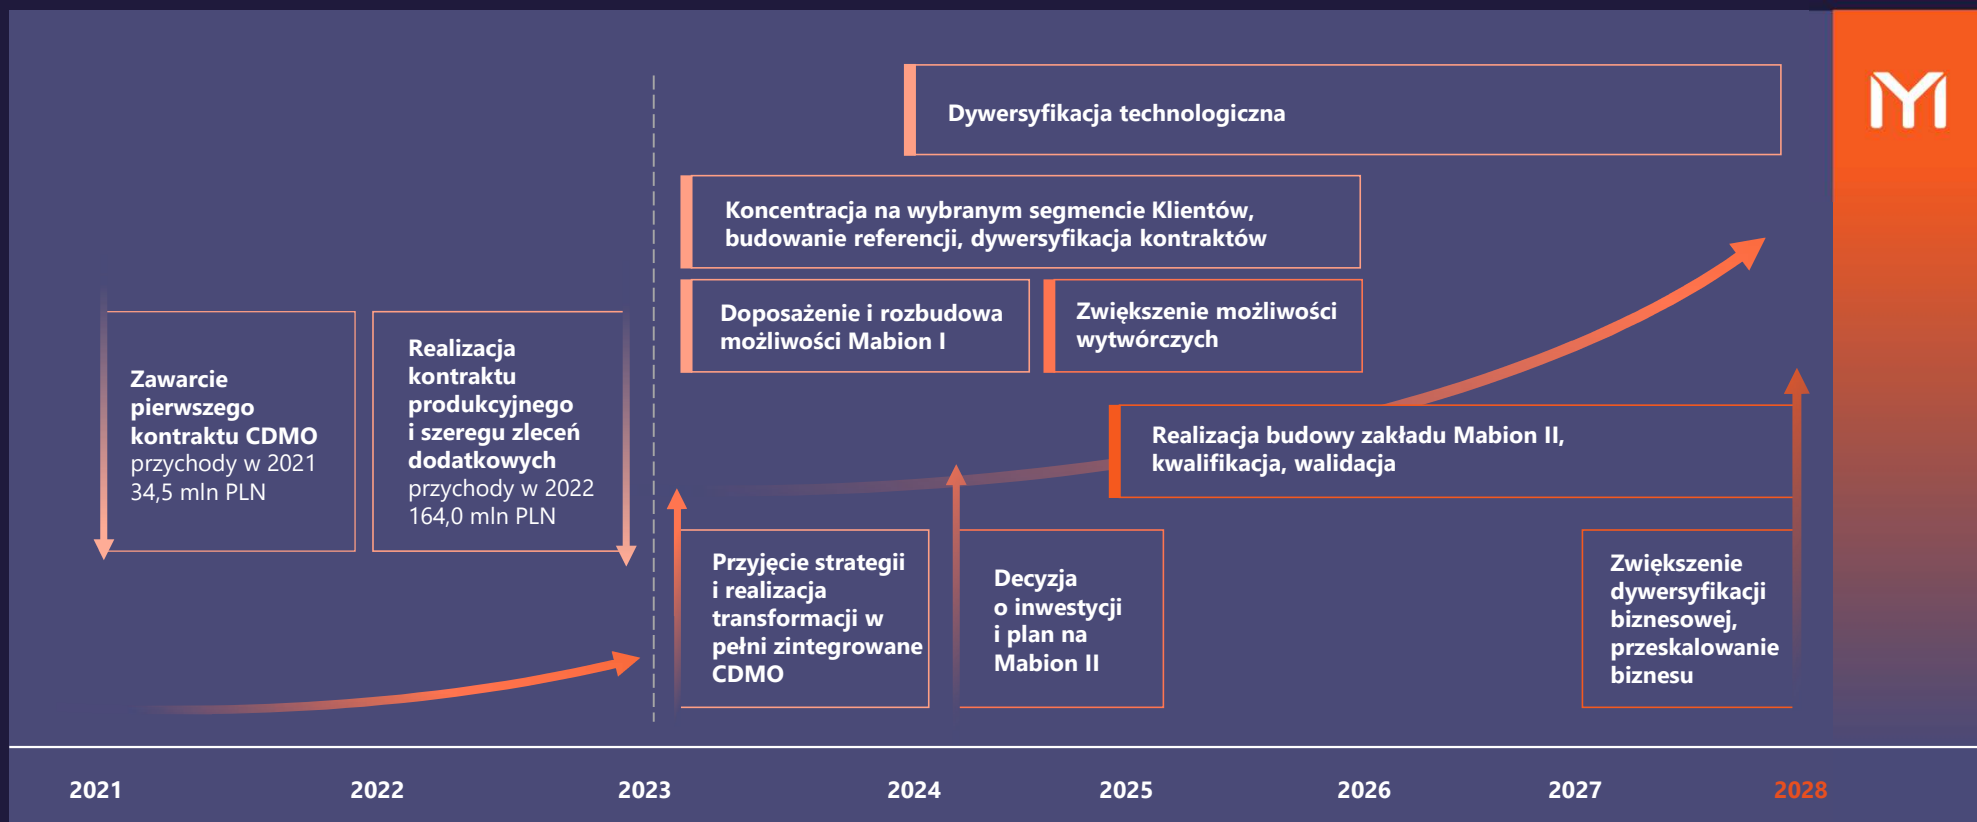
Dywersyfikacja technologiczna

Koncentracja na wybranym segmencie Klientów, budowanie referencji, dywersyfikacja kontraktów

Doposażenie i rozbudowa możliwości Mabion I

Zwiększenie możliwości wytwórczych

Zawarcie pierwszego kontraktu CDMO
przychody w 2021
34,5 mln PLN

Realizacja kontraktu produkcyjnego i szeregu zleceń dodatkowych
przychody w 2022
164,0 mln PLN

Realizacja budowy zakładu Mabion II, kwalifikacja, walidacja

Przyjęcie strategii i realizacja transformacji w pełni zintegrowane CDMO

Decyzja o inwestycji i plan na Mabion II

Zwiększenie dywersyfikacji biznesowej, przeskalowanie biznesu

2021
2022
2023
2024
2025
2026
2027
2028